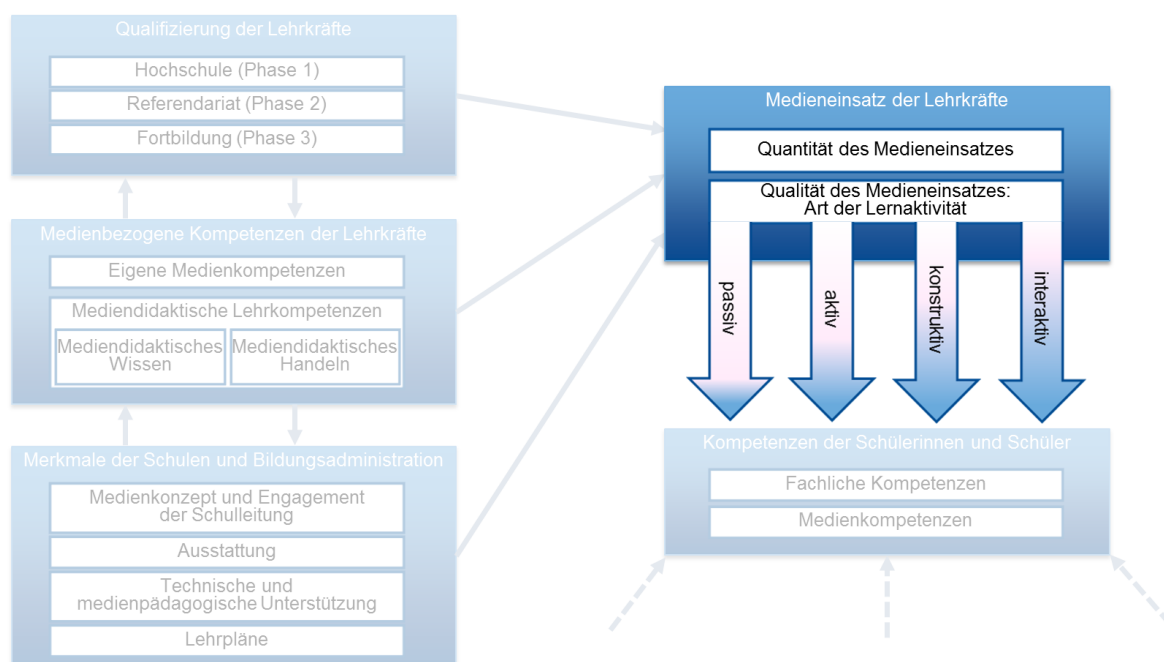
Qualifizierung der Lehrkräfte

Hochschule (Phase 1)

Referendariat (Phase 2)

Fortbildung (Phase 3)

Medienbezogene Kompetenzen der Lehrkräfte

Eigene Medienkompetenzen

Mediendidaktische Lehrkompetenzen

Mediendidaktisches Wissen

Mediendidaktisches Handeln

Merkmale der Schulen und Bildungsadministration

Medienkonzept und Engagement der Schulleitung

Ausstattung

Technische und medienpädagogische Unterstützung

Lehrpläne

Medieneinsatz der Lehrkräfte

Quantität des Medieneinsatzes

Qualität des Medieneinsatzes: Art der Lernaktivität

passiv

aktiv

konstruktiv

interaktiv

Kompetenzen der Schülerinnen und Schüler

Fachliche Kompetenzen

Medienkompetenzen